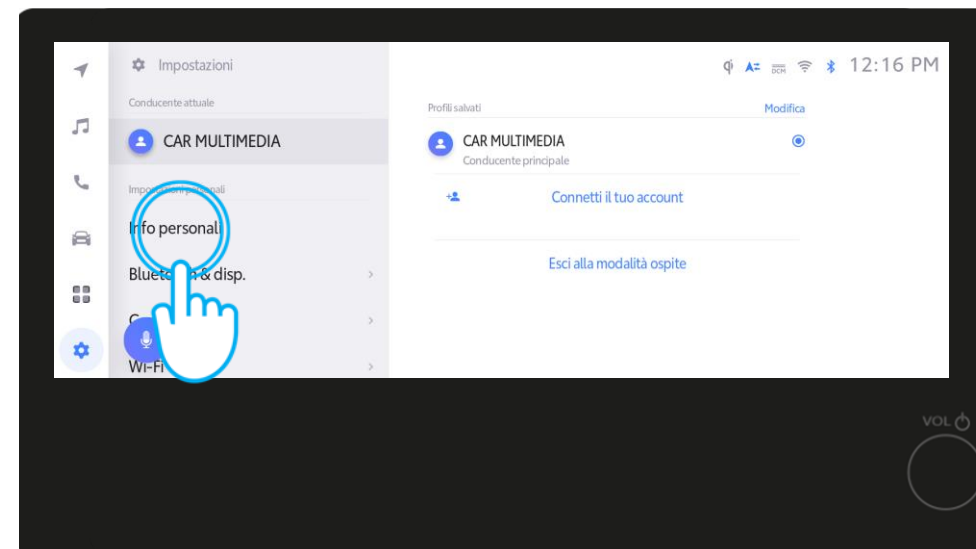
Impostazioni

Conducente attuale

CAR MULTIMEDIA

Impo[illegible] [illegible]nali

Info personali

Blueto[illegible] & disp.

C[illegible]

Wi-Fi

DCM

12:16 PM

Profili salvati

Modifica

CAR MULTIMEDIA

Conducente principale

Connetti il tuo account

Esci alla modalità ospite

VOL